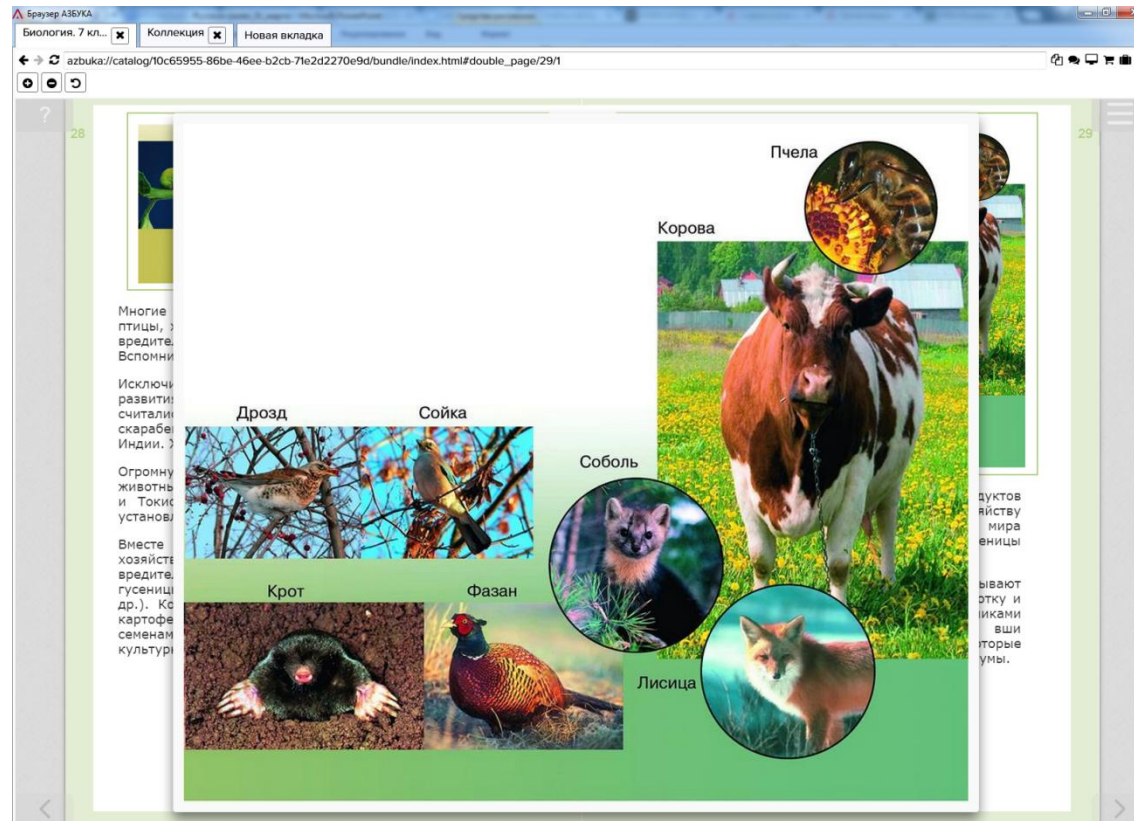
Браузер АЗБУКА

Биология. 7 кл... Коллекция Новая вкладка

azbuka://catalog/10c65955-86be-46ee-b2cb-71e2d2270e9d/bundle/index.html#double_page/29/1

28

29

Многие птицы, вредите Вспомни

Исключи развити считали скарабе Индии.

Огромну животн и Токи установ

Вместе хозяйст вредите гусениц др.). Ко картофе семенам культур

дуктов йству мира еницы

ывают отку и иками вши торые умы.

Пчела

Корова

Дрозд

Сойка

Соболь

Крот

Фазан

Лисица